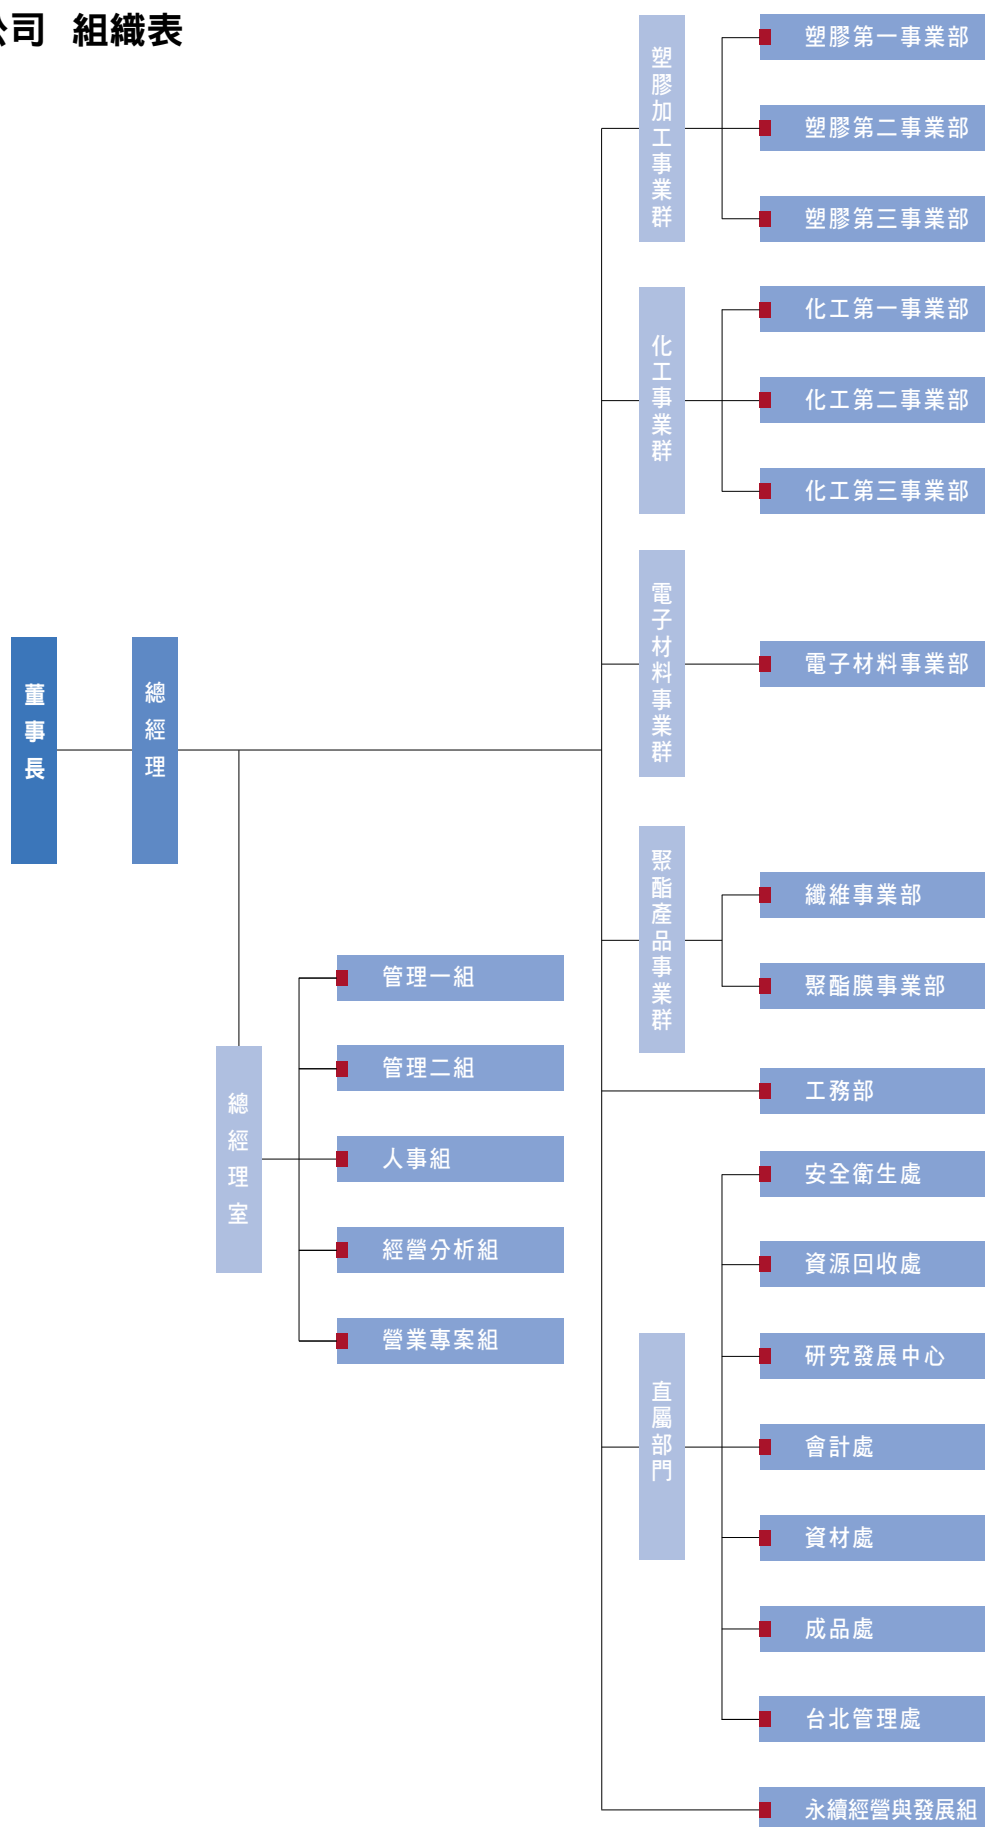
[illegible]司 組織表

董事長

總經理

總經理室

管理一組

管理二組

人事組

經營分析組

營業專案組

塑膠加工事業群

塑膠第一事業部

塑膠第二事業部

塑膠第三事業部

化工事業群

化工第一事業部

化工第二事業部

化工第三事業部

電子材料事業群

電子材料事業部

聚酯產品事業群

纖維事業部

聚酯膜事業部

工務部

直屬部門

安全衛生處

資源回收處

研究發展中心

會計處

資材處

成品處

台北管理處

永續經營與發展組